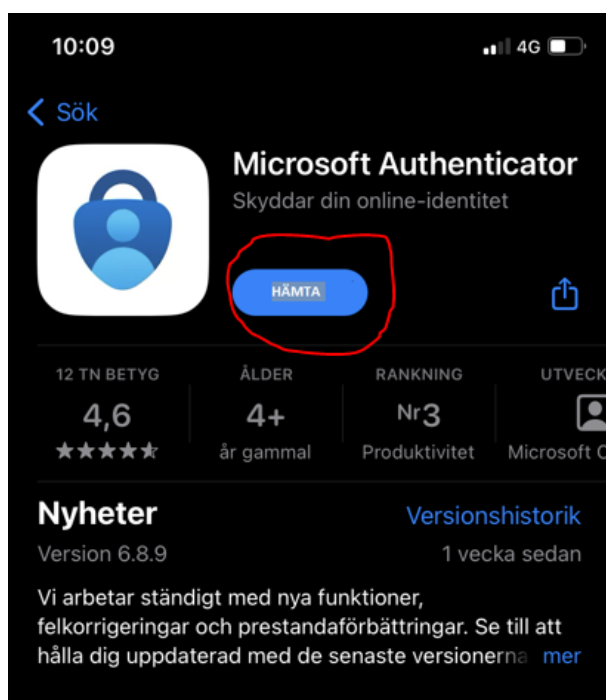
10:09

4G

Sök

Microsoft Authenticator

Skyddar din online-identitet

HÄMTA

| 12 TN BETYG | ÅLDER | RANKNING | UTVECK |
|---|---|---|---|
| 4,6 | 4+ | Nr3 | |
| ★★★★★ | år gammal | Produktivitet | Microsoft C |

Nyheter

Versionshistorik

Version 6.8.9

1 vecka sedan

Vi arbetar ständigt med nya funktioner, felkorrigeringar och prestandaförbättringar. Se till att hålla dig uppdaterad med de senaste versionerna mer